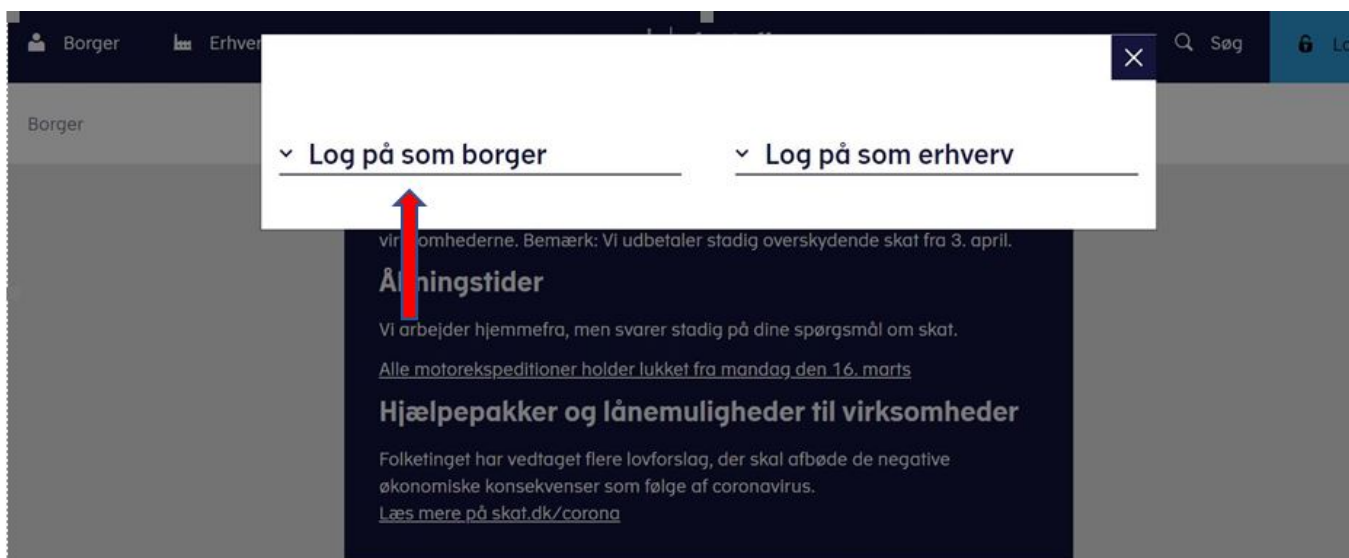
Borger Erhver

Søg Lo

Borger

Log på som borger

Log på som erhverv

vir omhederne. Bemærk: Vi udbetaler stadig overskydende skat fra 3. april.

Å ningstider

Vi arbejder hjemmefra, men svarer stadig på dine spørgsmål om skat.

Alle motorekspeditioner holder lukket fra mandag den 16. marts

Hjælpepakker og lånemuligheder til virksomheder

Folketinget har vedtaget flere lovforslag, der skal afbøde de negative økonomiske konsekvenser som følge af coronavirus.

Læs mere på skat.dk/corona